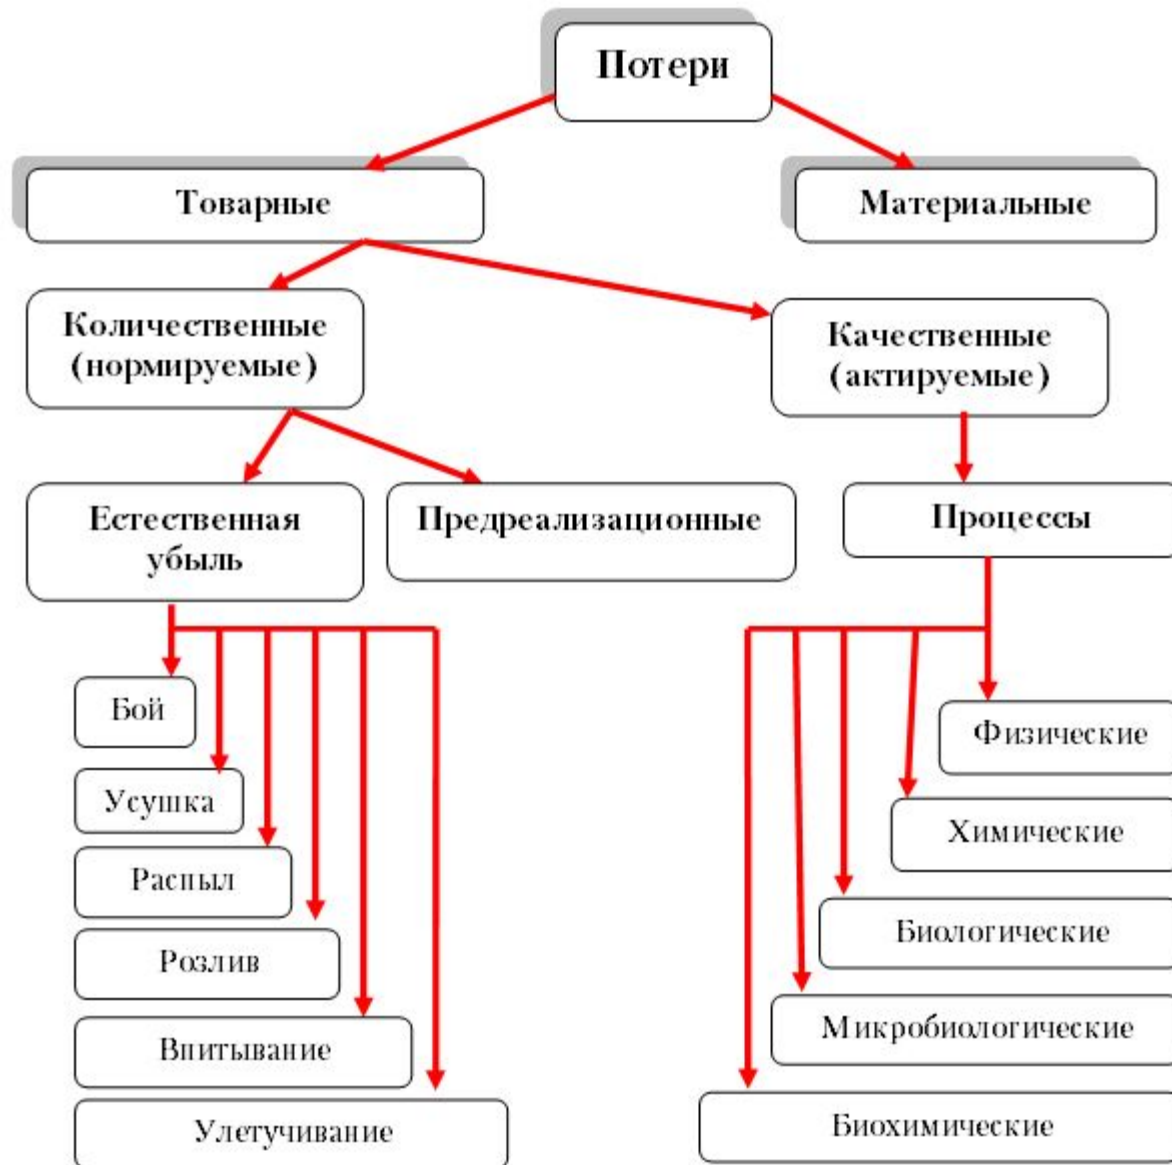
Потери

Товарные

Материальные

Количественные (нормируемые)

Качественные (актируемые)

Естественная убыль

Предреализационные

Процессы

Бой

Усушка

Распыл

Розлив

Впитывание

Улетучивание

Физические

Химические

Биологические

Микробиологические

Биохимические